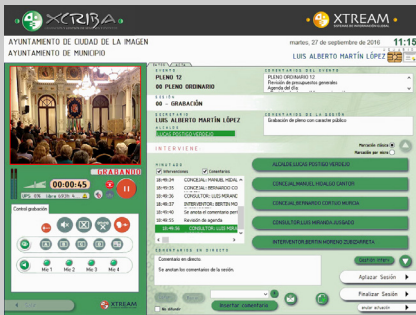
XCRIBA

XTREAM

AYUNTAMIENTO DE CIUDAD DE LA IMAGEN
AYUNTAMIENTO DE MUNICIPIO

martes, 27 de septiembre de 2016 11:15

LUIS ALBERTO MARTÍN LÓPEZ

GRABANDO

00:00:45

Control grabación

Mic 1 Mic 2 Mic 3 Mic 4

XTREAM

EVENTO
PLENO 12
00 PLENO ORDINARIO

SESIÓN
00 - GRABACIÓN

SECRETARIO
LUIS ALBERTO MARTÍN LÓPEZ

ALCALDE
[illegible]

DESCRIPCIÓN DEL EVENTO
PLENO ORDINARIO 12
Revisión de presupuestos generales
Agenda del día

COMENTARIOS DE LA SESIÓN
Grabación de pleno con carácter público

INTERVIENE

MINUTAS
Intervenciones Comentarios

| | |
|---|---|
| 16:49:34 | CONCEJAL: MANUEL HIDAL |
| 16:49:34 | CONCEJAL: BERNARDO CO |
| 16:49:34 | CONSULTOR: LUIS MIRAND |
| 16:49:34 | INTERVENTOR: BERTIN HO |
| 16:49:34 | Se anotan el comentario pers |
| 16:49:34 | Revisión de agenda |
| 16:49:34 | CONSULTOR: LUIS MIRAN |
| 16:49:36 | CONSULTOR: LUIS MIRAN |

ALCALDE LUCAS POLITIDO VERDEJO
CONCEJAL MANUEL HIDALGO CANTOR
CONCEJAL BERNARDO CORTIJO MURCIA
CONSULTOR LUIS MIRANDA JUSGADO
INTERVENTOR BERTIN MORENO ZUBIARRETA

COMENTARIOS EN DIRECTO
Comentario en directo.
Se anotan los comentarios de la sesión.

Insertar comentario

Aplazar Sesión
Finalizar Sesión